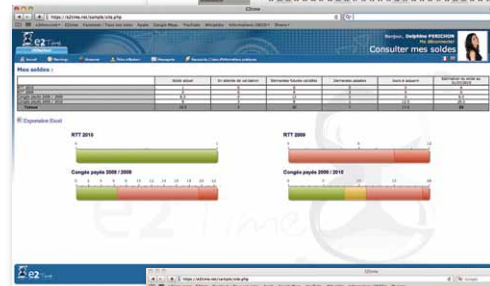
E2time

https://e2time.net/sample/site.php

e2 time

Bonjour, Delphine PERICHON
Consulter mes soldes

Mes soldes :

| | Solde actuel | En attente de validation | Demandes futures validées | Demandes passées | Jours à acquérir | Estimation du solde au 31/05/2010 |
|---|---|---|---|---|---|---|
| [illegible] | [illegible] | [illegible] | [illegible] | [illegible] | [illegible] | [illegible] |
| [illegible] | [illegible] | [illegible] | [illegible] | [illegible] | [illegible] | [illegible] |
| Congés payés 2008 / 2009 | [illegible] | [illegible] | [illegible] | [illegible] | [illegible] | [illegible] |
| Congés payés 2009 / 2010 | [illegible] | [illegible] | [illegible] | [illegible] | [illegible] | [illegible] |
| Totaux | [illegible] | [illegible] | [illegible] | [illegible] | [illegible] | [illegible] |

Exportation Excel

RTT 2010

RTT 2009

Congés payés 2008 / 2009

Congés payés 2009 / 2010

e2 time

E2time

https://e2time.net/sample/site.php